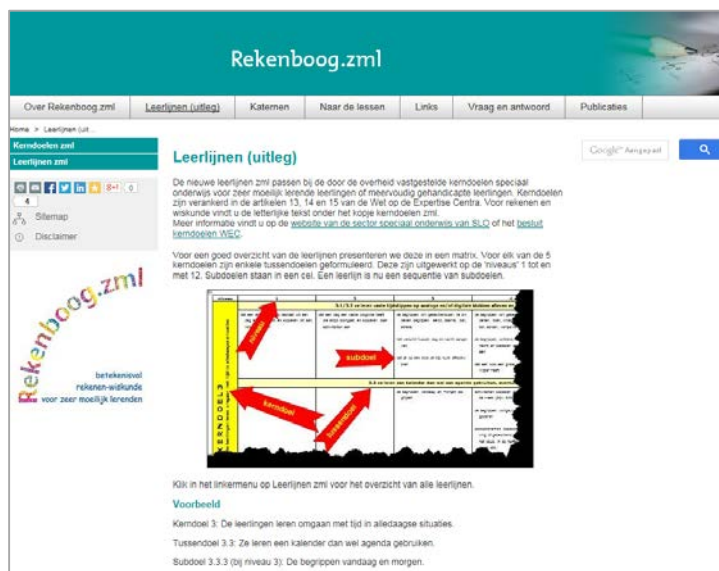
Rekenboog.zml

Over Rekenboog.zml | Leerlijnen (uitleg) | Katernen | Naar de lessen | Links | Vraag en antwoord | Publicaties

Home > Leerlijnen (uit...

Kerndoelen zml
Leerlijnen zml

Google™ Aangepast

0

4

Sitemap

Disclaimer

Rekenboog.zml

betekenisvol rekenen-wiskunde voor zeer moeilijk lerenden

Leerlijnen (uitleg)

De nieuwe leerlijnen zml passen bij de door de overheid vastgestelde kerndoelen speciaal onderwijs voor zeer moeilijk lerende leerlingen of meervoudig gehandicapte leerlingen. Kerndoelen zijn verankerd in de artikelen 13, 14 en 15 van de Wet op de Expertise Centra. Voor rekenen en wiskunde vindt u de letterlijke tekst onder het kopje kerndoelen zml.
Meer informatie vindt u op de website van de sector speciaal onderwijs van SLO of het besluit kerndoelen WEC.

Voor een goed overzicht van de leerlijnen presenteren we deze in een matrix. Voor elk van de 5 kerndoelen zijn enkele tussendoelen geformuleerd. Deze zijn uitgewerkt op de 'niveaus' 1 tot en met 12. Subdoelen staan in een cel. Een leerlijn is nu een sequentie van subdoelen.

niveau

subdoel

KERNDOEL 3

kerndoel

tussendoel

Klik in het linkermenu op Leerlijnen zml voor het overzicht van alle leerlijnen.

Voorbeeld

Kerndoel 3: De leerlingen leren omgaan met tijd in alledaagse situaties.

Tussendoel 3.3: Ze leren een kalender dan wel agenda gebruiken.

Subdoel 3.3.3 (bij niveau 3): De begrippen vandaag en morgen.